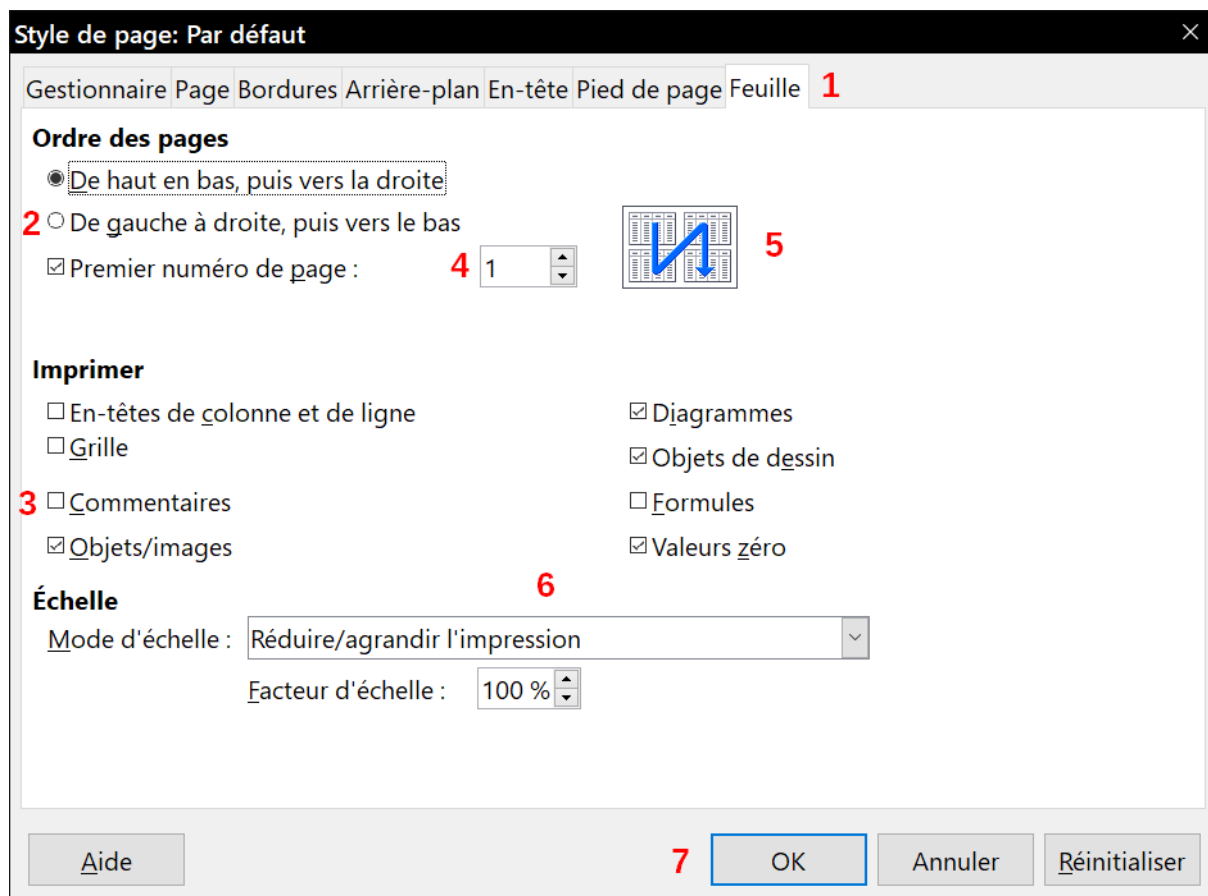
Style de page: Par défaut

Gestionnaire Page Bordures Arrière-plan En-tête Pied de page Feuille 1

Ordre des pages

De haut en bas, puis vers la droite

2 De gauche à droite, puis vers le bas

Premier numéro de page : 4 1

5

Imprimer

En-têtes de colonne et de ligne

Grille

3 Commentaires

Objets/images

Diagrammes

Objets de dessin

Formules

Valeurs zéro

6

Échelle

Mode d'échelle : Réduire/agrandir l'impression

Facteur d'échelle : 100 %

Aide

7 OK Annuler Réinitialiser